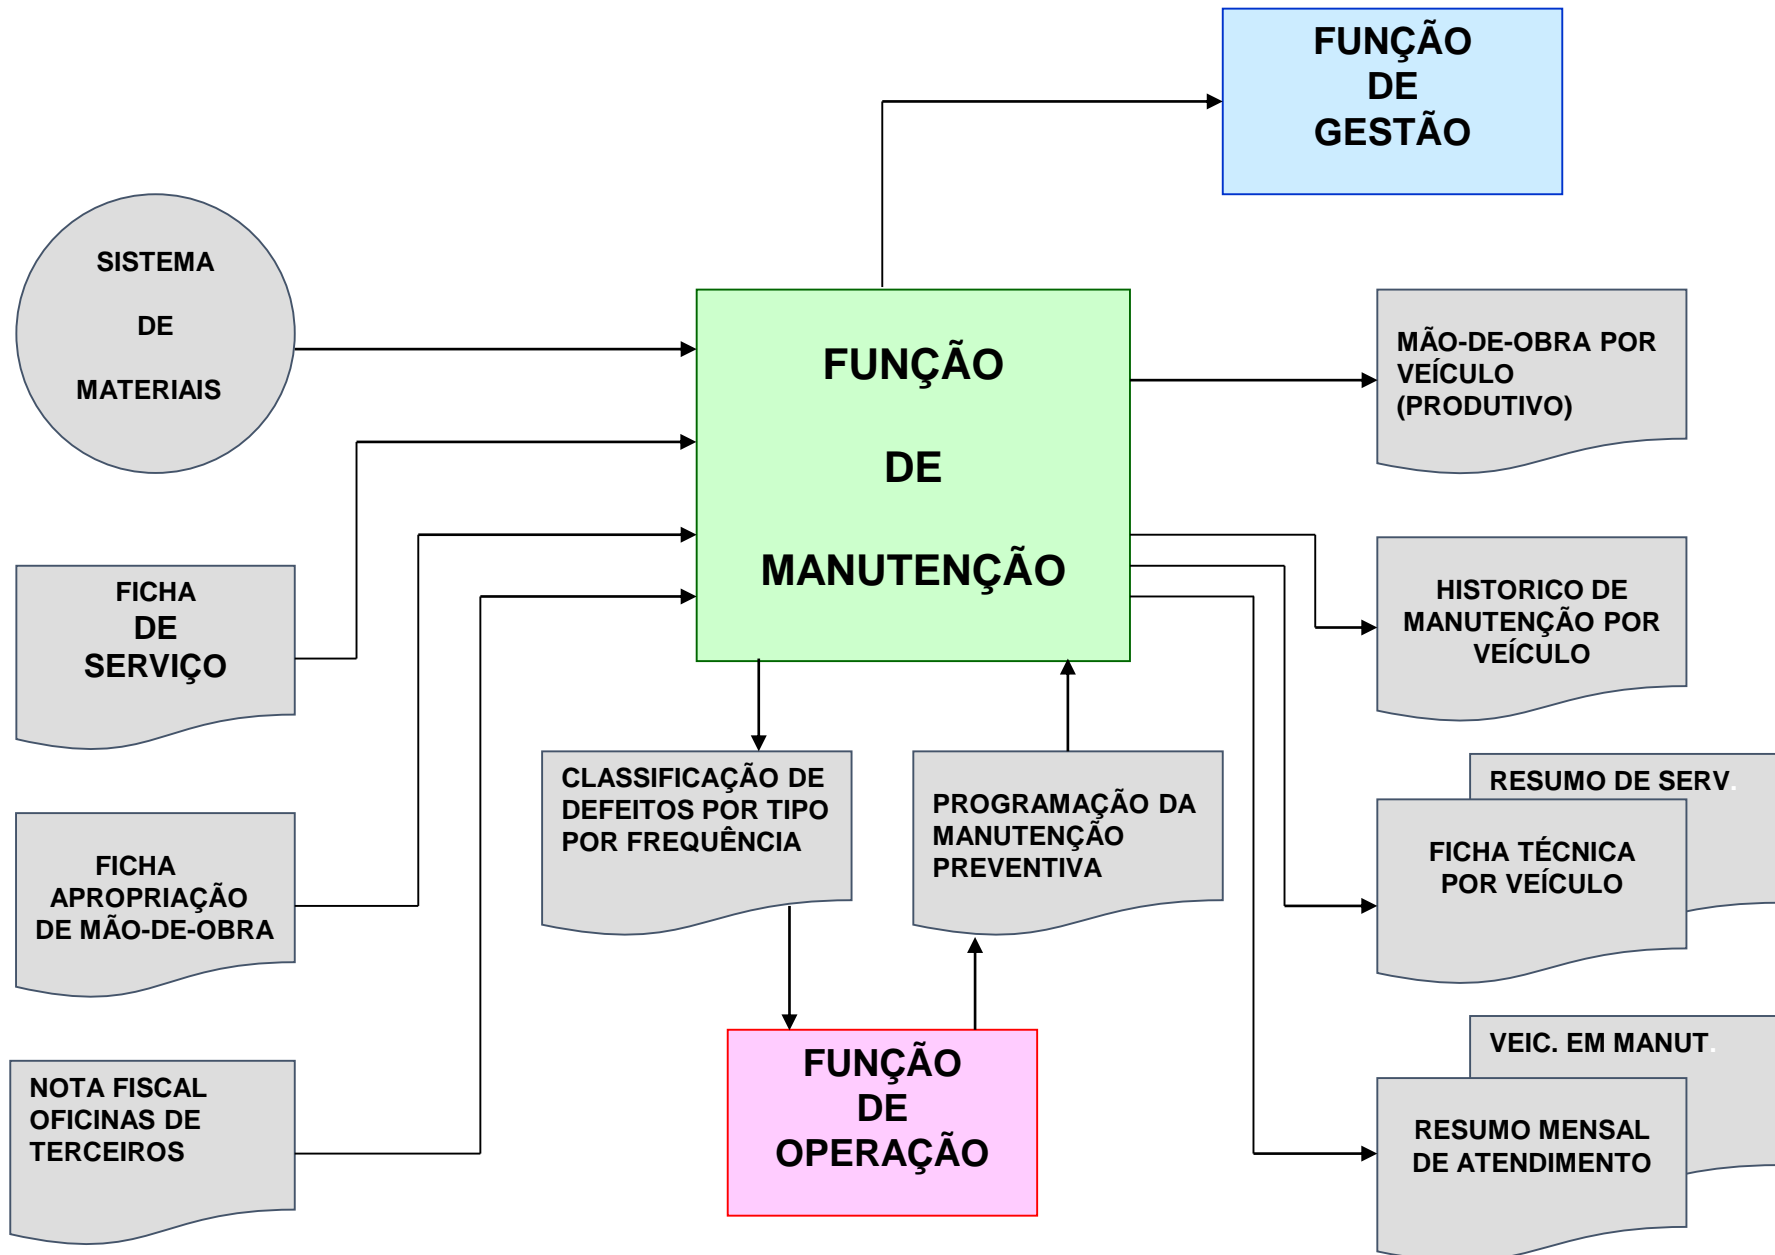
FUNÇÃO DE GESTÃO

SISTEMA DE MATERIAIS

FUNÇÃO DE MANUTENÇÃO

MÃO-DE-OBRA POR VEÍCULO (PRODUTIVO)

FICHA DE SERVIÇO

HISTORICO DE MANUTENÇÃO POR VEÍCULO

CLASSIFICAÇÃO DE DEFEITOS POR TIPO POR FREQUÊNCIA

PROGRAMAÇÃO DA MANUTENÇÃO PREVENTIVA

RESUMO DE SERV.

FICHA TÉCNICA POR VEÍCULO

FICHA APROPRIAÇÃO DE MÃO-DE-OBRA

FUNÇÃO DE OPERAÇÃO

VEIC. EM MANUT.

NOTA FISCAL OFICINAS DE TERCEIROS

RESUMO MENSAL DE ATENDIMENTO